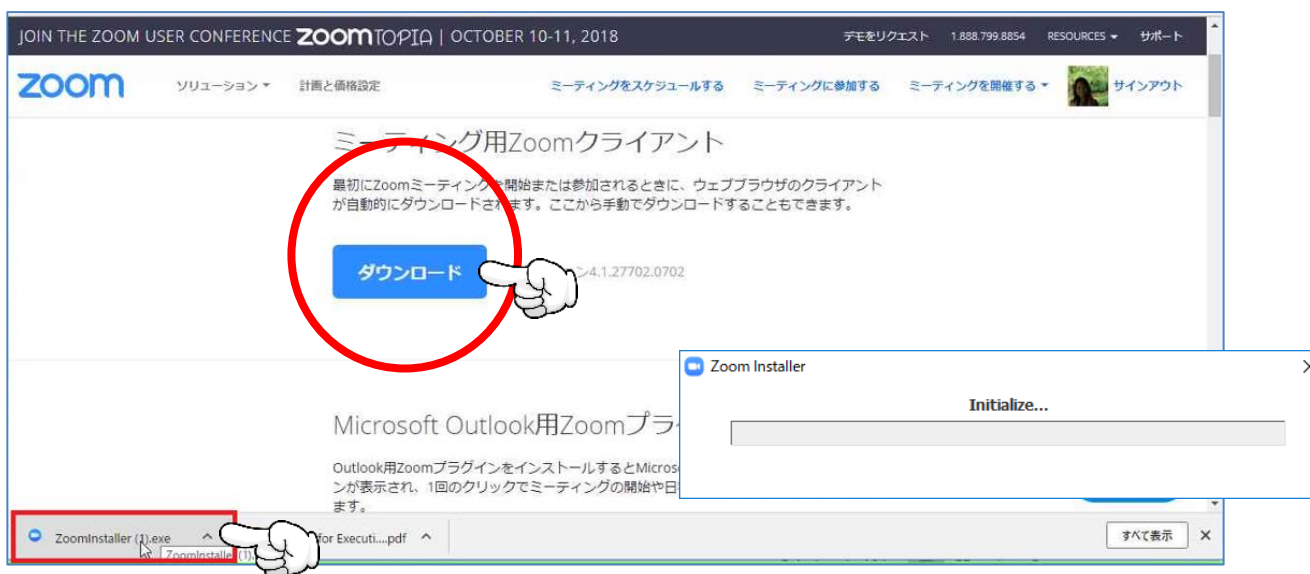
JOIN THE ZOOM USER CONFERENCE ZOOMTOPIA | OCTOBER 10-11, 2018 デモをリクエスト 1.888.799.8854 RESOURCES サポート

zoom ソリューション 計画と価格設定 ミーティングをスケジュールする ミーティングに参加する ミーティングを開催する サインアウト

ミーティング用Zoomクライアント

最初にZoomミーティングを開始または参加されるときに、ウェブブラウザのクライアントが自動的にダウンロードされます。ここから手動でダウンロードすることもできます。

ダウンロード

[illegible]ン4.1.27702.0702

Microsoft Outlook用Zoomプラ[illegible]

Outlook用ZoomプラグインをインストールするとMicros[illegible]ンが表示され、1回のクリックでミーティングの開始や日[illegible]ます。

Zoom Installer

Initialize...

ZoomInstaller (1).exe

ZoomInstalle (1)

for Executi....pdf

すべて表示